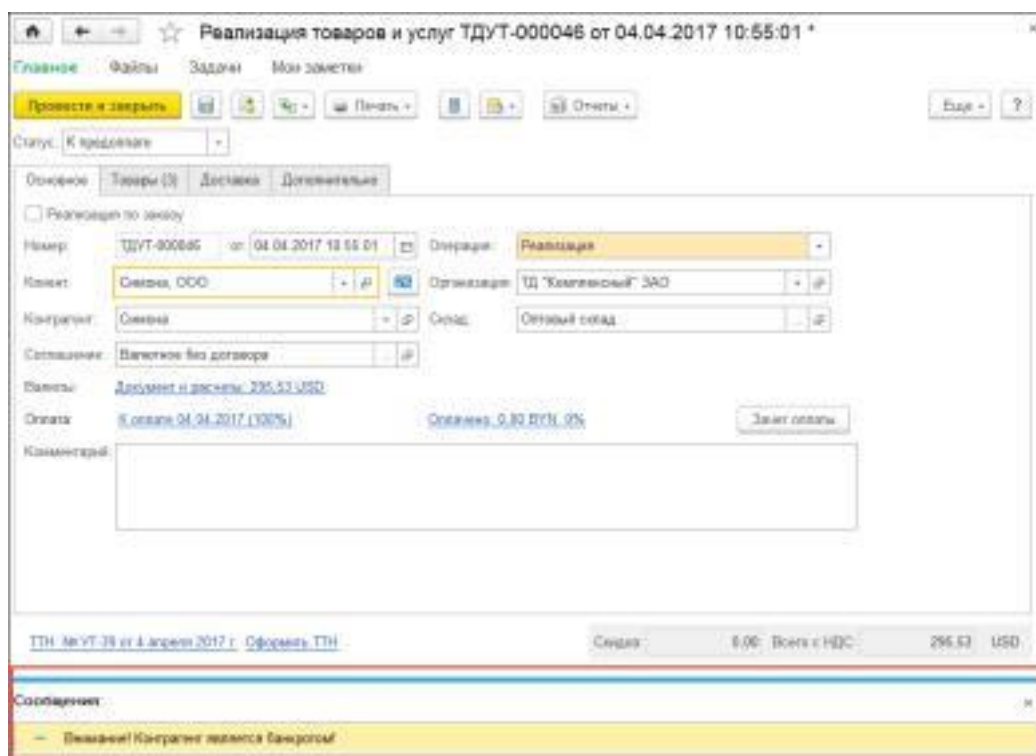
Реализация товаров и услуг ТДУТ-000046 от 04.04.2017 10:55:01 *

Главное Файлы Задачи Мои заметки

Провести и закрыть Печать Отчеты Еще ?

Статус: К предоплате

Основное Товары (3) Доставка Дополнительно

Реализация по заказу

Номер: ТДУТ-000046 от: 04.04.2017 10:55:01 Операция: Реализация

Клиент: Смена, ООО Организация: ТД "Комплексный" ЗАО

Контрагент: Смена Склад: Оптовый склад

Соглашение: Валютное без договора

Валюты: Документ и расчеты: 295,53 USD

Оплата: К оплате 04.04.2017 (100%) Оплачено: 0,00 BYN, 0% Зачет оплаты

Комментарий:

ТТН №УТ-39 от 4 апреля 2017 г. Оформить ТТН Скидка: 0,00 Всего с НДС: 295,53 USD

Сообщения:

— Внимание! Контрагент является банкротом!